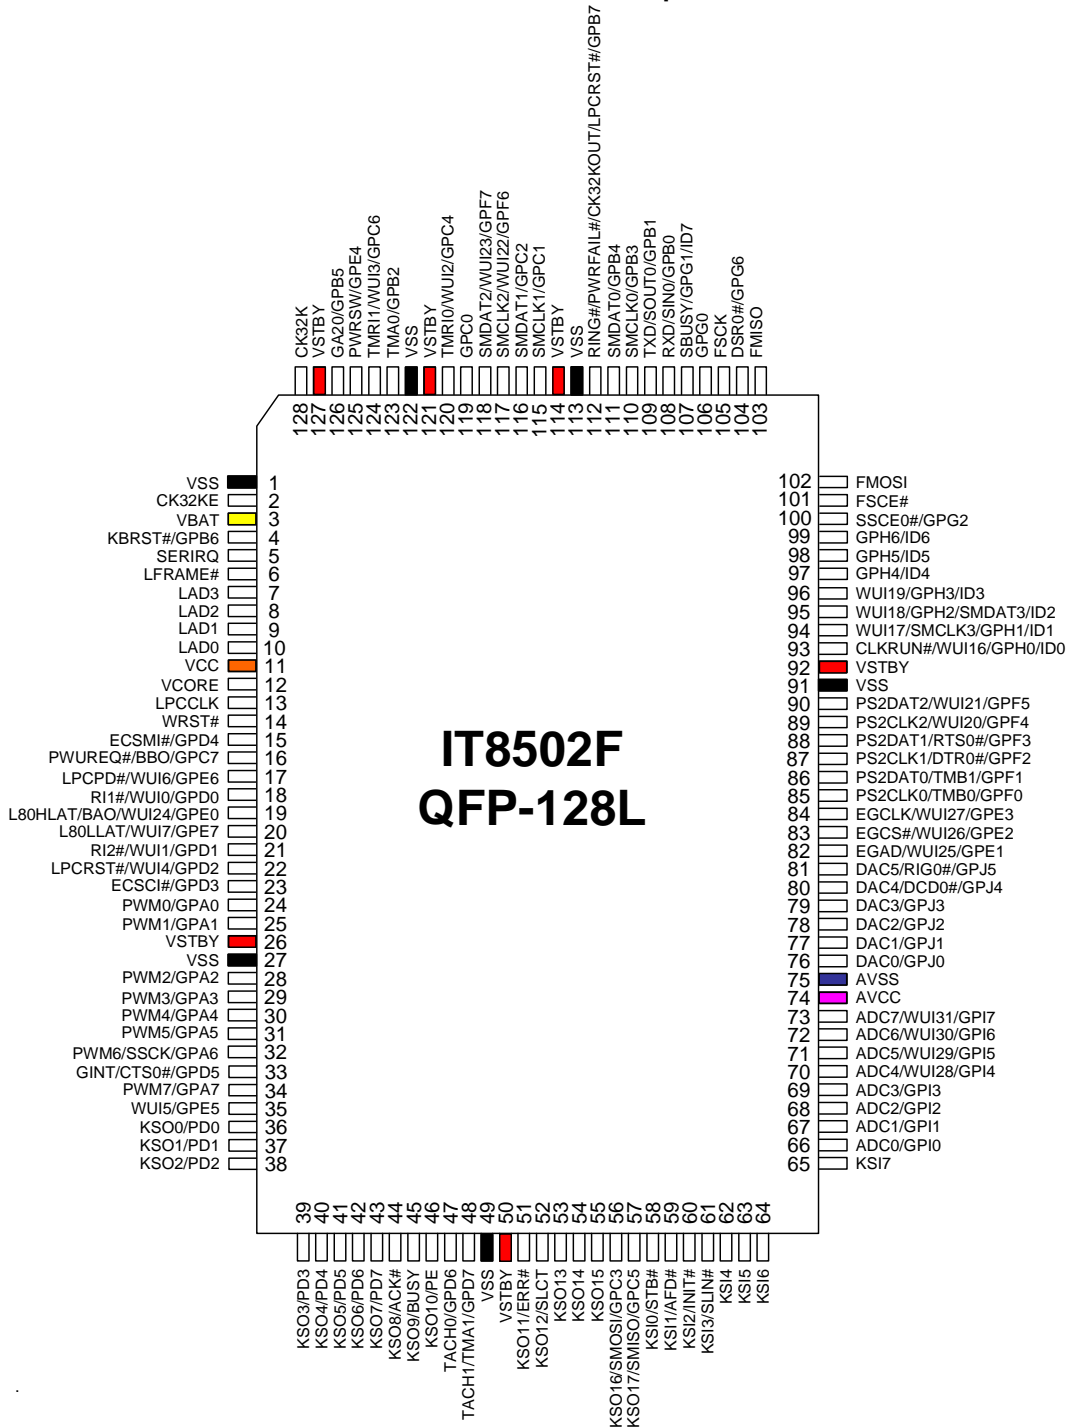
CK32K
VSTBY
GA20/GPB5
PWRSW/GPE4
TMRI1/WUI3/GPC6
TMA0/GPB2
VSS
VSTBY
TMRI0/WUI2/GPC4
GPC0
SMDAT2/WUI23/GPF7
SMCLK2/WUI22/GPF6
SMDAT1/GPC2
SMCLK1/GPC1
VSTBY
VSS
RING#/PWRFAIL#/CK32KOUT/LPCRST#/GPB7
SMDAT0/GPB4
SMCLK0/GPB3
TXD/SOUT0/GPB1
RXD/SIN0/GPB0
SBUSY/GPG1/ID7
GPG0
FSCK
DSR0#/GPG6
FMISO

128 127 126 125 124 123 122 121 120 119 118 117 116 115 114 113 112 111 110 109 108 107 106 105 104 103

VSS 1
CK32KE 2
VBAT 3
KBRST#/GPB6 4
SERIRQ 5
LFRAME# 6
LAD3 7
LAD2 8
LAD1 9
LAD0 10
VCC 11
VCORE 12
LPCCLK 13
WRST# 14
ECSMI#/GPD4 15
PWUREQ#/BBO/GPC7 16
LPCPD#/WUI6/GPE6 17
RI1#/WUI0/GPD0 18
L80HLAT/BAO/WUI24/GPE0 19
L80LLAT/WUI7/GPE7 20
RI2#/WUI1/GPD1 21
LPCRST#/WUI4/GPD2 22
ECSCI#/GPD3 23
PWM0/GPA0 24
PWM1/GPA1 25
VSTBY 26
VSS 27
PWM2/GPA2 28
PWM3/GPA3 29
PWM4/GPA4 30
PWM5/GPA5 31
PWM6/SSCK/GPA6 32
GINT/CTS0#/GPD5 33
PWM7/GPA7 34
WUI5/GPE5 35
KSO0/PD0 36
KSO1/PD1 37
KSO2/PD2 38

IT8502F
QFP-128L

102 FMOSI
101 FSCE#
100 SSCE0#/GPG2
99 GPH6/ID6
98 GPH5/ID5
97 GPH4/ID4
96 WUI19/GPH3/ID3
95 WUI18/GPH2/SMDAT3/ID2
94 WUI17/SMCLK3/GPH1/ID1
93 CLKRUN#/WUI16/GPH0/ID0
92 VSTBY
91 VSS
90 PS2DAT2/WUI21/GPF5
89 PS2CLK2/WUI20/GPF4
88 PS2DAT1/RTS0#/GPF3
87 PS2CLK1/DTR0#/GPF2
86 PS2DAT0/TMB1/GPF1
85 PS2CLK0/TMB0/GPF0
84 EGCLK/WUI27/GPE3
83 EGCS#/WUI26/GPE2
82 EGAD/WUI25/GPE1
81 DAC5/RIG0#/GPJ5
80 DAC4/DCD0#/GPJ4
79 DAC3/GPJ3
78 DAC2/GPJ2
77 DAC1/GPJ1
76 DAC0/GPJ0
75 AVSS
74 AVCC
73 ADC7/WUI31/GPI7
72 ADC6/WUI30/GPI6
71 ADC5/WUI29/GPI5
70 ADC4/WUI28/GPI4
69 ADC3/GPI3
68 ADC2/GPI2
67 ADC1/GPI1
66 ADC0/GPI0
65 KSI7

39 40 41 42 43 44 45 46 47 48 49 50 51 52 53 54 55 56 57 58 59 60 61 62 63 64

KSO3/PD3
KSO4/PD4
KSO5/PD5
KSO6/PD6
KSO7/PD7
KSO8/ACK#
KSO9/BUSY
KSO10/PE
TACH0/GPD6
TACH1/TMA1/GPD7
VSS
VSTBY
KSO11/ERR#
KSO12/SLCT
KSO13
KSO14
KSO15
KSO16/SMOSI/GPC3
KSO17/SMISO/GPC5
KSI0/STB#
KSI1/AFD#
KSI2/INIT#
KSI3/SLIN#
KSI4
KSI5
KSI6